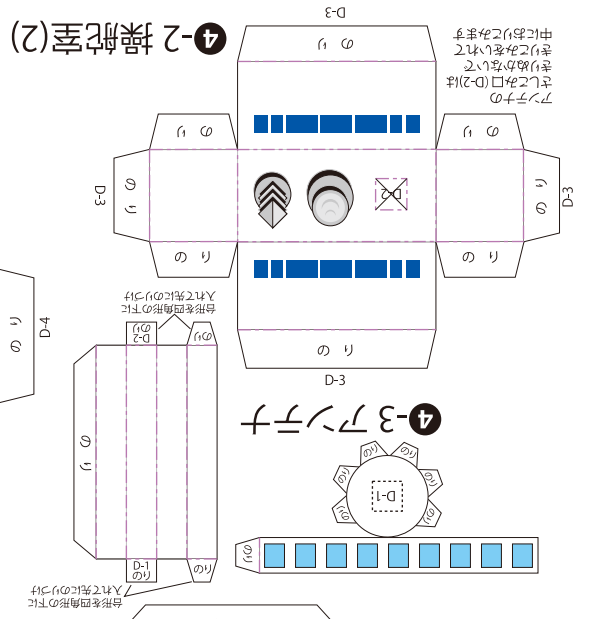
❹-2 操舵室(2)

D-3

のり

アンテナの
さしこみ口(D-2)は
まわりあわせて
きりこみを入れて
中におりこみます

のり

のり

D-3

のり

D-2

のり

のり

D-3

のり

D-3

のり

D-4

台形を四角形の下に
入れて先にのりづけ

D-2
のり

のり

のり

D-1
のり

のり

台形を四角形の下に
入れて先にのりづけ

❹-3 アンテナ

のり

のり

のり

D-1

のり

のり

のり

のり